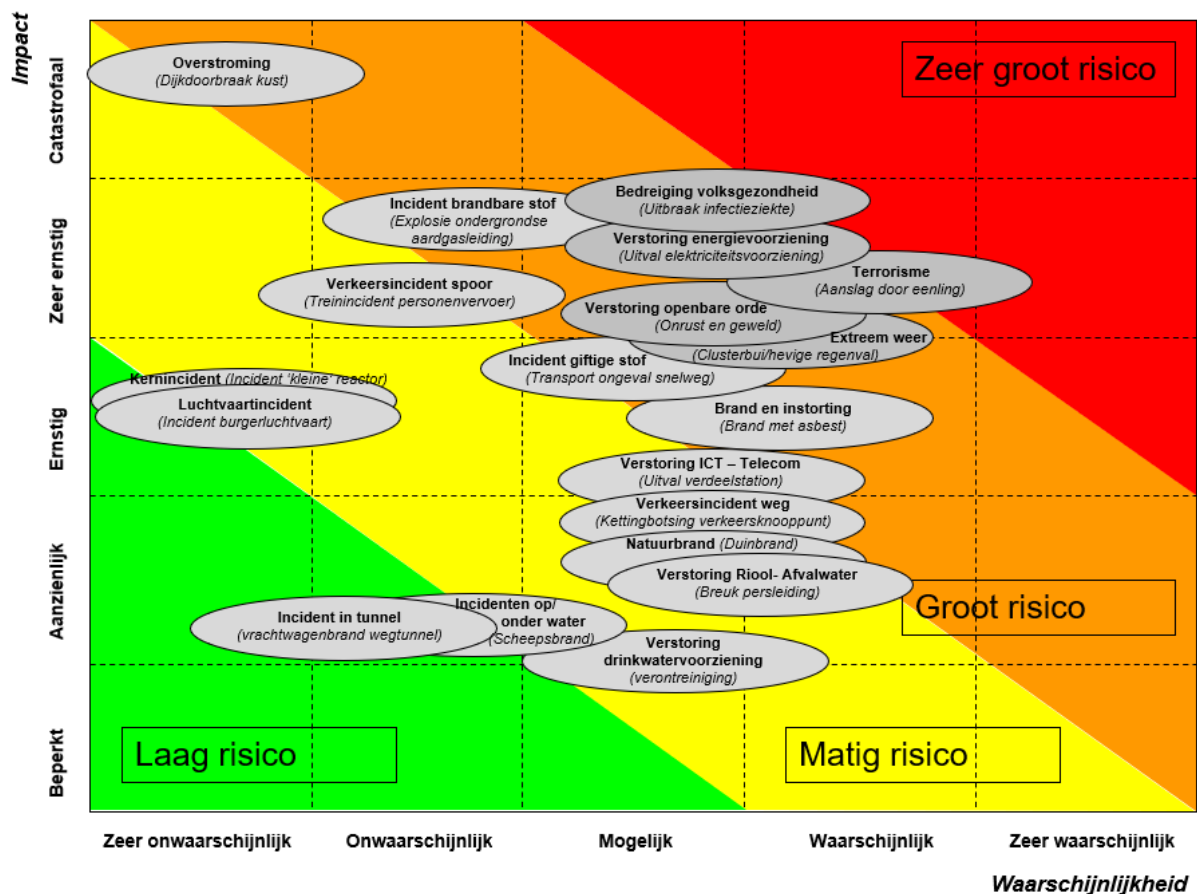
Impact

Catastrofaal
Zeer ernstig
Ernstig
Aanzienlijk
Beperkt

Zeer groot risico

Overstroming
(Dijkdoorbraak kust)

Incident brandbare stof
(Explosie ondergrondse aardgasleiding)

Bedreiging volksgezondheid
(Uitbraak infectieziekte)

Verstoring energievoorziening
(Uitval elektriciteitsvoorziening)

Terrorisme
(Aanslag door eenling)

Verkeersincident spoor
(Treinincident personenvervoer)

Verstoring openbare orde
(Onrust en geweld)

Extreem weer
(Clusterbui/hevige regenval)

Incident giftige stof
(Transport ongeval snelweg)

Kernincident (Incident 'kleine' reactor)

Luchtvaartincident
(Incident burgerluchtvaart)

Brand en instorting
(Brand met asbest)

Verstoring ICT – Telecom
(Uitval verdeelstation)

Verkeersincident weg
(Kettingbotsing verkeersknooppunt)

Natuurbrand (Duinbrand)

Verstoring Riool- Afvalwater
(Breuk persleiding)

Groot risico

Incident in tunnel
(vrachtwagenbrand wegtunnel)

Incidenten op/ onder water
(Scheepsbrand)

Verstoring drinkwatervoorziening
(verontreiniging)

Laag risico

Matig risico

Zeer onwaarschijnlijk
Onwaarschijnlijk
Mogelijk
Waarschijnlijk
Zeer waarschijnlijk

Waarschijnlijkheid